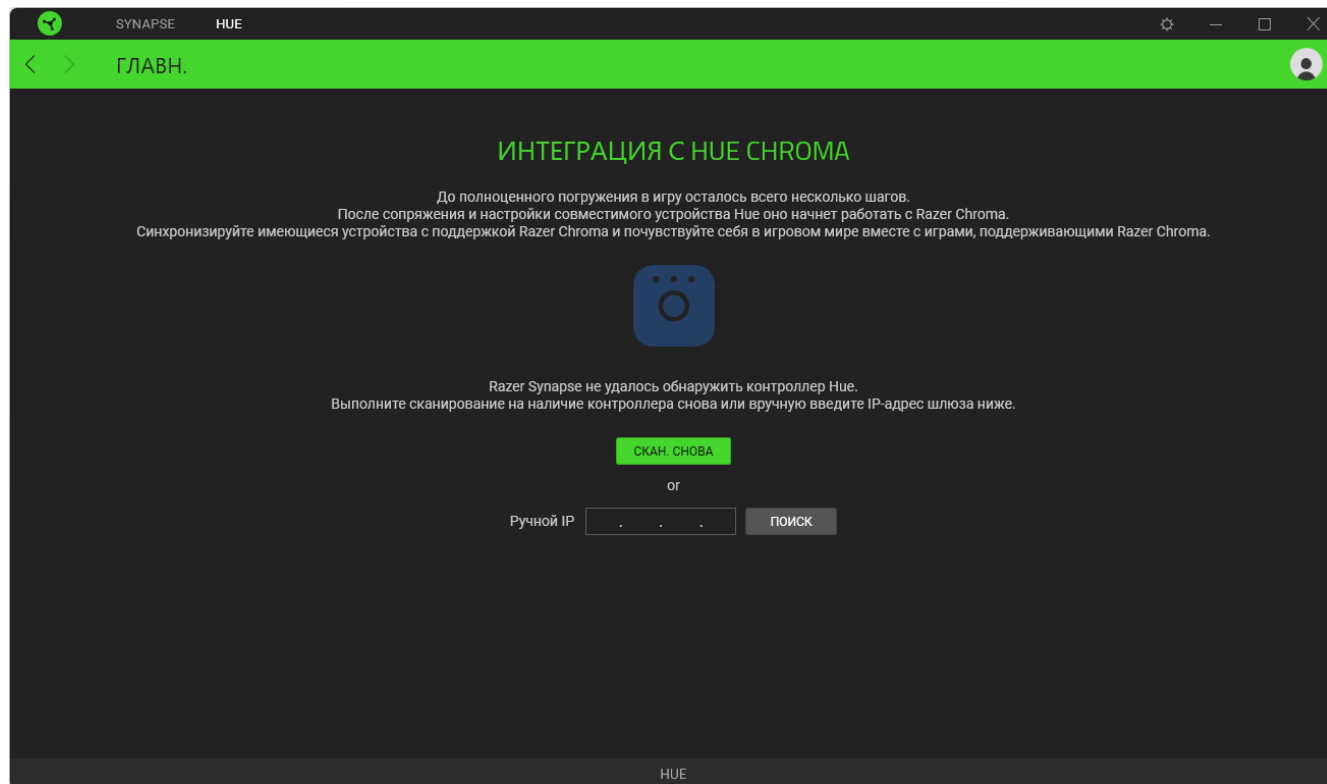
SYNAPSE HUE

ГЛАВН.

ИНТЕГРАЦИЯ С HUE CHROMA

До полноценного погружения в игру осталось всего несколько шагов.
После сопряжения и настройки совместимого устройства Hue оно начнет работать с Razer Chroma.
Синхронизируйте имеющиеся устройства с поддержкой Razer Chroma и почувствуйте себя в игровом мире вместе с играми, поддерживающими Razer Chroma.

Razer Synapse не удалось обнаружить контроллер Hue.
Выполните сканирование на наличие контроллера снова или вручную введите IP-адрес шлюза ниже.

СКАН. СНОВА

or

Ручной IP . . . ПОИСК

HUE